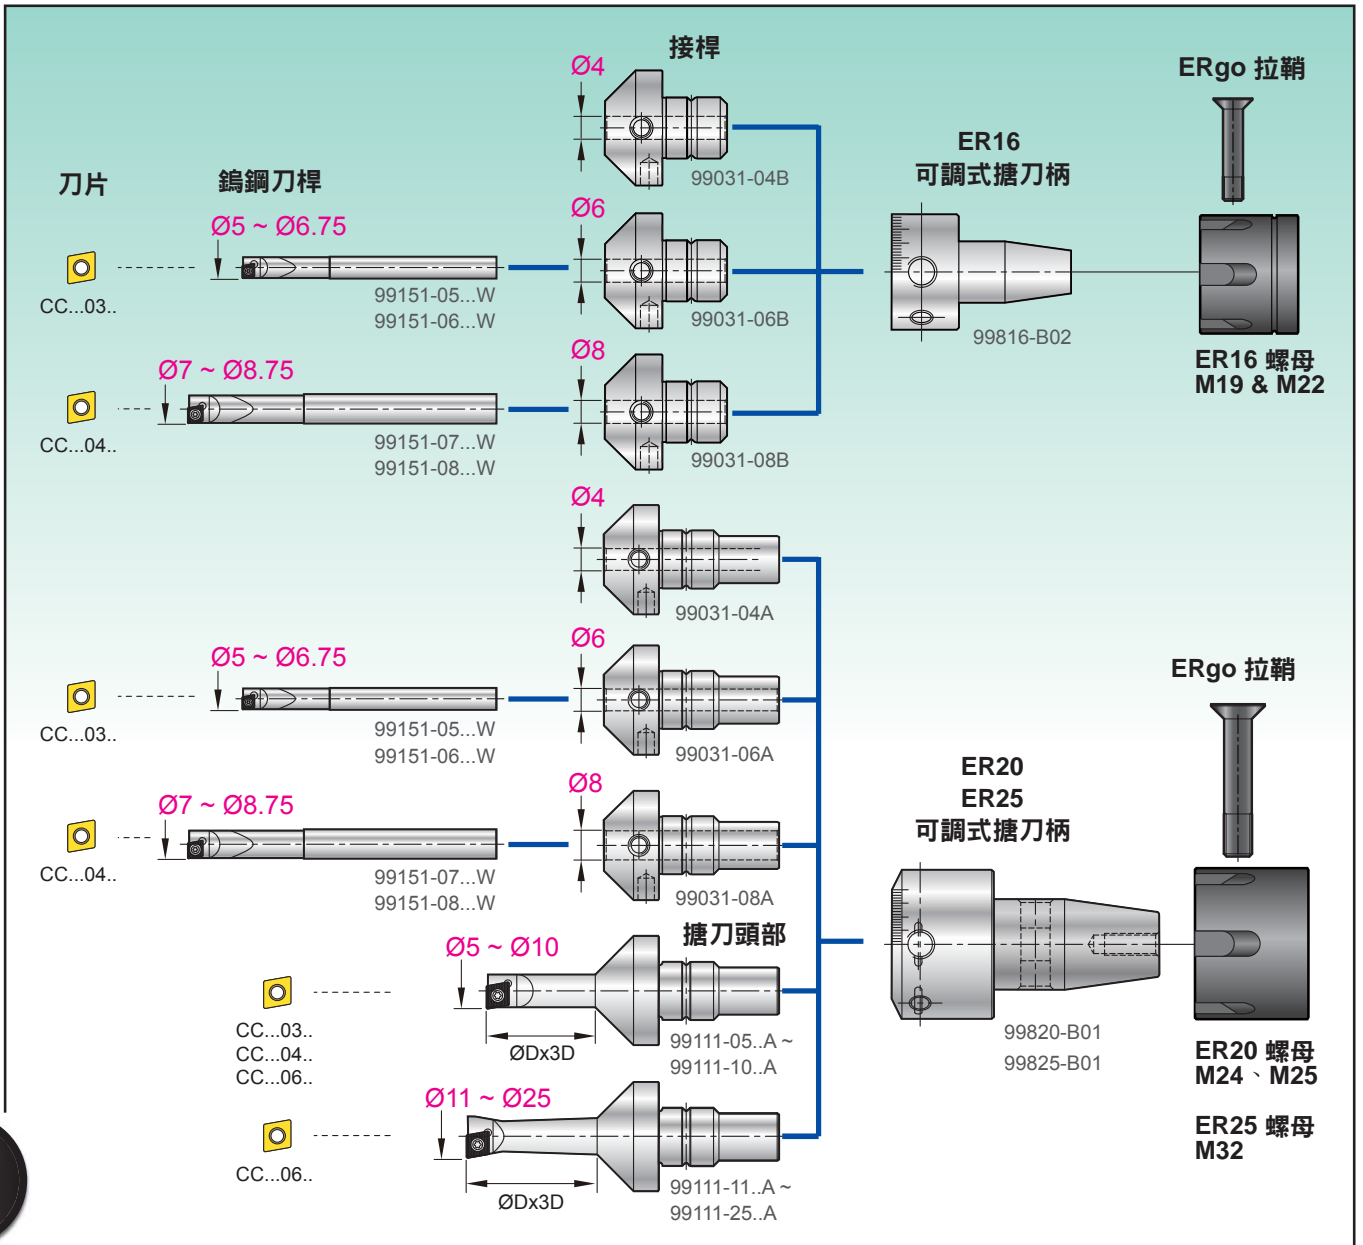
接桿

ERgo 拉鞘

Ø4

99031-04B

ER16
可調式搪刀柄

刀片

鎢鋼刀桿

Ø5 ~ Ø6.75

Ø6

CC...03..

99151-05...W
99151-06...W

99031-06B

99816-B02

Ø8

Ø7 ~ Ø8.75

ER16 螺母
M19 & M22

CC...04..

99151-07...W
99151-08...W

99031-08B

Ø4

99031-04A

Ø6

Ø5 ~ Ø6.75

ERgo 拉鞘

CC...03..

99151-05...W
99151-06...W

99031-06A

Ø8

Ø7 ~ Ø8.75

ER20
ER25
可調式搪刀柄

CC...04..

99151-07...W
99151-08...W

99031-08A

Ø5 ~ Ø10

搪刀頭部

CC...03..
CC...04..
CC...06..

ØDx3D

99111-05..A ~
99111-10..A

99820-B01

99825-B01

ER20 螺母
M24、M25

Ø11 ~ Ø25

ER25 螺母
M32

CC...06..

ØDx3D

99111-11..A ~
99111-25..A